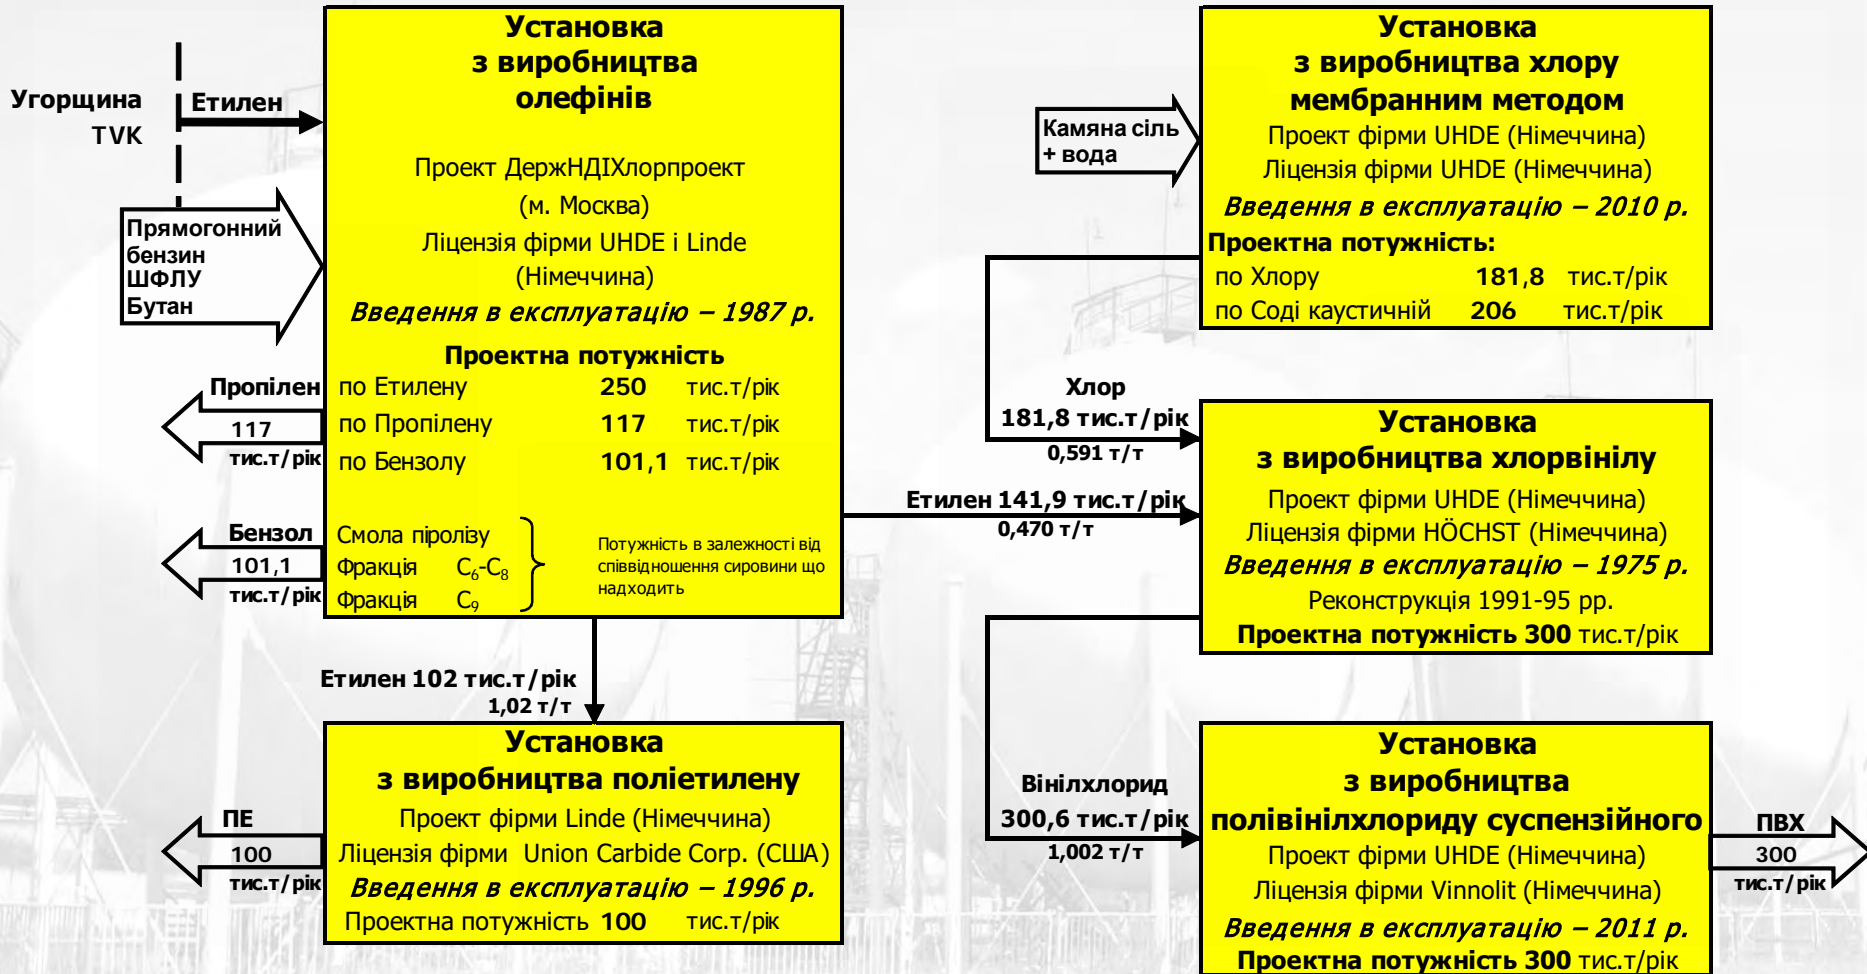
Угорщина
TVK

Етилен

Прямогонний бензин
ШФЛУ
Бутан

Установка
з виробництва
олефінів

Проект ДержНДІХлорпроект
(м. Москва)
Ліцензія фірми UHDE і Linde
(Німеччина)
Введення в експлуатацію – 1987 р.

Проектна потужність

| | | |
|---|---|---|
| по Етилену | 250 | тис.т/рік |
| по Пропілену | 117 | тис.т/рік |
| по Бензолу | 101,1 | тис.т/рік |

Смола піролізу
Фракція $C_6$-$C_8$
Фракція $C_9$

Потужність в залежності від співвідношення сировини що надходить

Пропілен
117
тис.т/рік

Бензол
101,1
тис.т/рік

Камяна сіль + вода

Установка
з виробництва хлору
мембранним методом
Проект фірми UHDE (Німеччина)
Ліцензія фірми UHDE (Німеччина)
Введення в експлуатацію – 2010 р.
Проектна потужність:

| | | |
|---|---|---|
| по Хлору | 181,8 | тис.т/рік |
| по Соді каустичній | 206 | тис.т/рік |

Хлор
181,8 тис.т/рік
0,591 т/т

Етилен 141,9 тис.т/рік
0,470 т/т

Установка
з виробництва хлорвінілу
Проект фірми UHDE (Німеччина)
Ліцензія фірми HÖCHST (Німеччина)
Введення в експлуатацію – 1975 р.
Реконструкція 1991-95 рр.
Проектна потужність 300 тис.т/рік

Етилен 102 тис.т/рік
1,02 т/т

Установка
з виробництва поліетилену
Проект фірми Linde (Німеччина)
Ліцензія фірми Union Carbide Corp. (США)
Введення в експлуатацію – 1996 р.
Проектна потужність 100 тис.т/рік

ПЕ
100
тис.т/рік

Вінілхлорид
300,6 тис.т/рік
1,002 т/т

Установка
з виробництва
полівінілхлориду суспензійного
Проект фірми UHDE (Німеччина)
Ліцензія фірми Vinnolit (Німеччина)
Введення в експлуатацію – 2011 р.
Проектна потужність 300 тис.т/рік

ПВХ
300
тис.т/рік